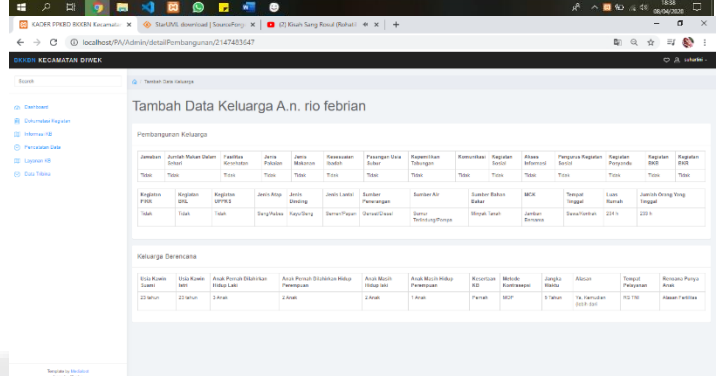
KADER PPKBD BKKBN Kecamatan × | StarUML download | SourceForge × | (2) Kisah Sang Rasul (Rehat) × | +

localhost/PA/Admin/detailPembangunan/2147483647

BKKBN KECAMATAN DIWEK

suhartini

Search

Dashboard
Dokumentasi Kegiatan
Informasi KB
Pencatatan Data
Laporan KB
Data Tabel

Tambah Data Keluarga

Tambah Data Keluarga A.n. rio febrian

Pembangunan Keluarga

| Jamaban | Jumlah Makan Dalam Sehari | Fasilitas Kesehatan | Jenis Pakaian | Jenis Makanan | Kesesuaian Ibadah | Pasangan Usia Subur | Kepemilikan Tabungan | Komunikasi | Kegiatan Sosial | Akses Informasi | Pengurus Kegiatan Sosial | Kegiatan Posyandu | Kegiatan BKB | Kegiatan BKR |
|---|---|---|---|---|---|---|---|---|---|---|---|---|---|---|
| Tidak | Tidak | Tidak | Tidak | Tidak | Tidak | Tidak | Tidak | Tidak | Tidak | Tidak | Tidak | Tidak | Tidak | Tidak |

| Kegiatan PIKR | Kegiatan BKL | Kegiatan UPPKS | Jenis Atap | Jenis Dinding | Jenis Lantai | Sumber Penerangan | Sumber Air | Sumber Bahan Bakar | MCK | Tempat Tinggal | Luas Rumah | Jumlah Orang Yang Tinggal |
|---|---|---|---|---|---|---|---|---|---|---|---|---|
| Tidak | Tidak | Tidak | Seng/Asbes | Kayu/Seng | Semen/Papan | Genset/Diesel | Sumur Terlindung/Pompa | Minyak Tanah | Jamban Bersama | Sewa/Kontrak | 234 h | 200 h |

Keluarga Berencana

| Usia Kawin Suami | Usia Kawin Istri | Anak Pernah Dilahirkan Hidup Laki | Anak Pernah Dilahirkan Hidup Perempuan | Anak Masih Hidup laki | Anak Masih Hidup Perempuan | Kesertaan KB | Metode Kontrasepsi | Jangka Waktu | Alasan | Tempat Pelayanan | Rencana Punya Anak |
|---|---|---|---|---|---|---|---|---|---|---|---|
| 23 tahun | 23 tahun | 3 Anak | 2 Anak | 2 Anak | 1 Anak | Pernah | MOP | 5 Tahun | Ya, Kemudian Anak Ingin | RS TNI | Alasan Fertilitas |

Template by Bootstrap